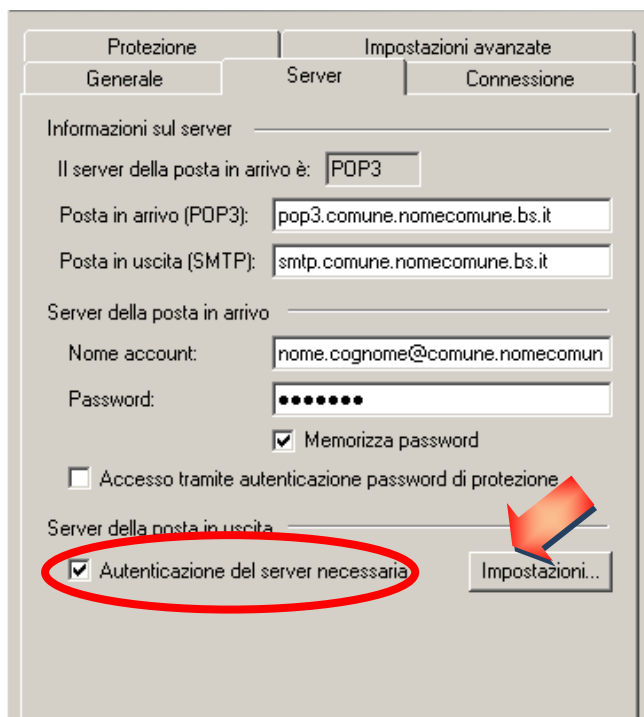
Protezione | Impostazioni avanzate
Generale | Server | Connessione

Informazioni sul server

Il server della posta in arrivo è: POP3

Posta in arrivo (POP3): pop3.comune.nomecomune.bs.it

Posta in uscita (SMTP): smtp.comune.nomecomune.bs.it

Server della posta in arrivo

Nome account: nome.cognome@comune.nomecomun

Password: •••••••

Memorizza password

Accesso tramite autenticazione password di protezione

Server della posta in uscita

Autenticazione del server necessaria

Impostazioni...